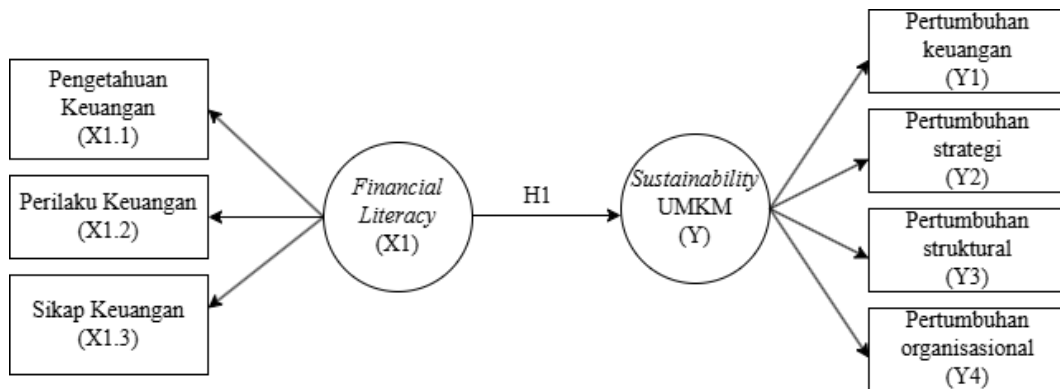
Pengetahuan Keuangan (X1.1)

Perilaku Keuangan (X1.2)

Sikap Keuangan (X1.3)

*Financial Literacy* (X1)

H1

*Sustainability* UMKM (Y)

Pertumbuhan keuangan (Y1)

Pertumbuhan strategi (Y2)

Pertumbuhan struktural (Y3)

Pertumbuhan organisasional (Y4)